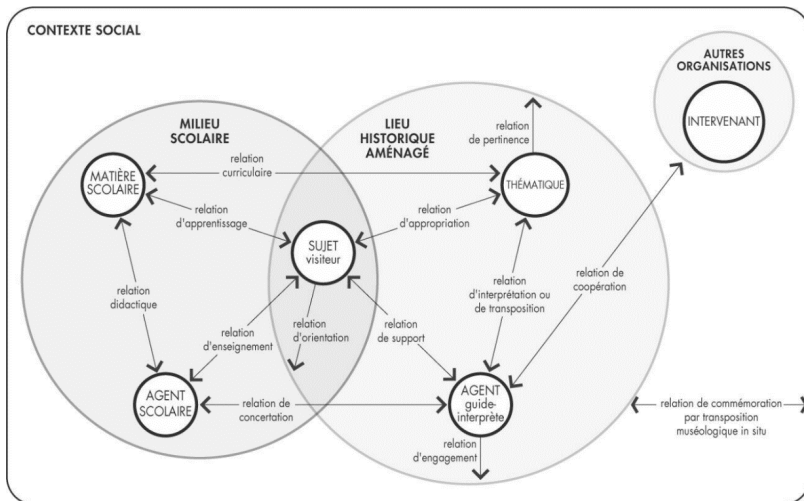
CONTEXTE SOCIAL

AUTRES ORGANISATIONS

INTERVENANT

MILIEU SCOLAIRE

LIEU HISTORIQUE AMÉNAGÉ

relation de pertinence

MATIÈRE SCOLAIRE

relation curriculaire

THÉMATIQUE

relation d'apprentissage

relation d'appropriation

SUJET visiteur

relation didactique

relation d'interprétation ou de transposition

relation de coopération

relation d'enseignement

relation d'orientation

relation de support

AGENT SCOLAIRE

relation de concertation

AGENT guide-interprète

relation d'engagement

relation de commémoration par transposition muséologique in situ